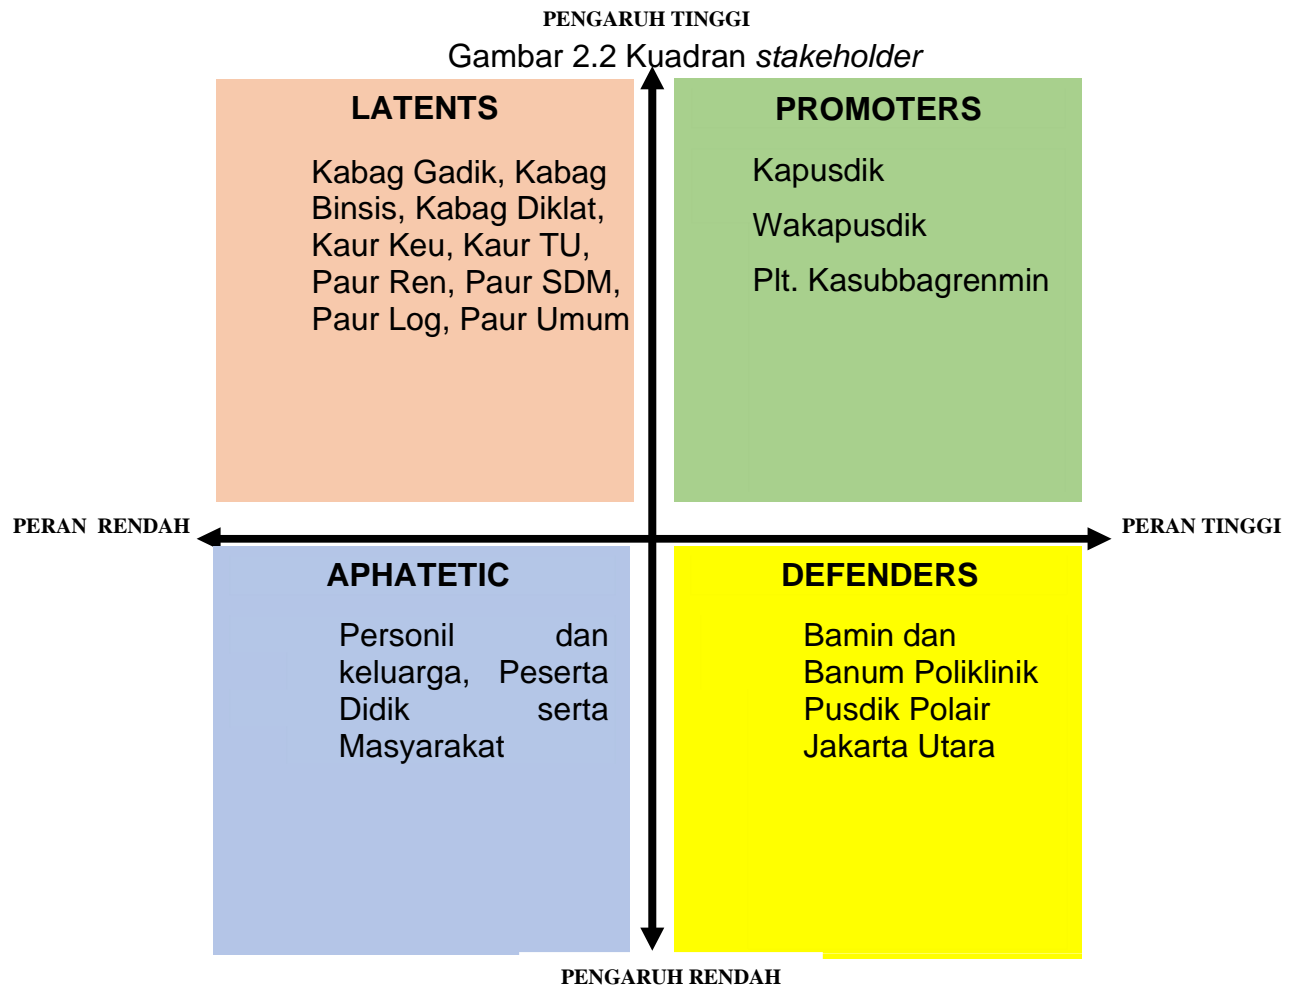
PENGARUH TINGGI

Gambar 2.2 Kuadran *stakeholder*

LATENTS

Kabag Gadik, Kabag Binsis, Kabag Diklat, Kaur Keu, Kaur TU, Paur Ren, Paur SDM, Paur Log, Paur Umum

PROMOTERS

Kapusdik

Wakapusdik

Plt. Kasubbagrenmin

PERAN RENDAH

PERAN TINGGI

APHATETIC

Personil dan keluarga, Peserta Didik serta Masyarakat

DEFENDERS

Bamin dan Banum Poliklinik Pusdik Polair Jakarta Utara

PENGARUH RENDAH